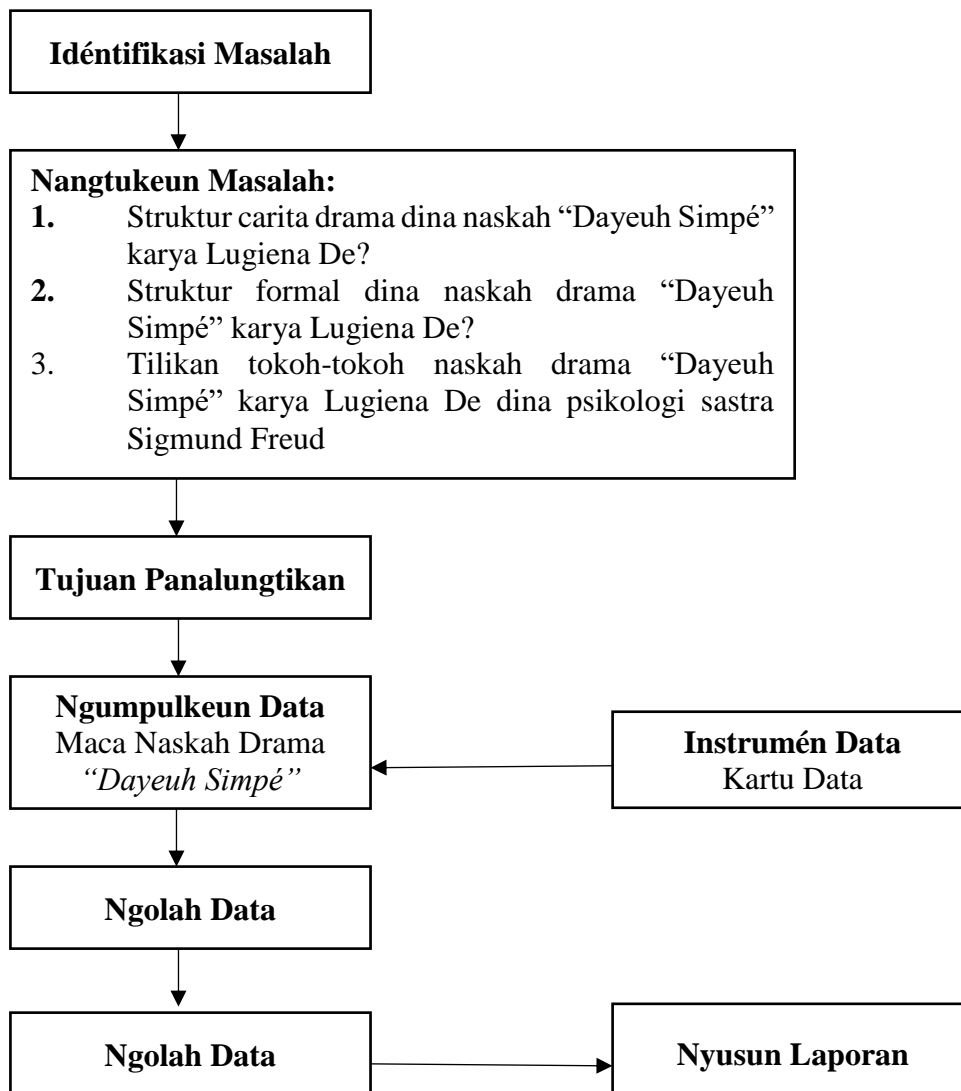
Idéntifikasi Masalah

Nangtukeun Masalah:
1. Struktur carita drama dina naskah "Dayeuh Simpé" karya Lugiena De?
2. Struktur formal dina naskah drama "Dayeuh Simpé" karya Lugiena De?
3. Tilikan tokoh-tokoh naskah drama "Dayeuh Simpé" karya Lugiena De dina psikologi sastra Sigmund Freud

Tujuan Panalungtikan

Ngumpulkeun Data
Maca Naskah Drama
*"Dayeuh Simpé"*

Instrumén Data
Kartu Data

Ngolah Data

Ngolah Data

Nyusun Laporan